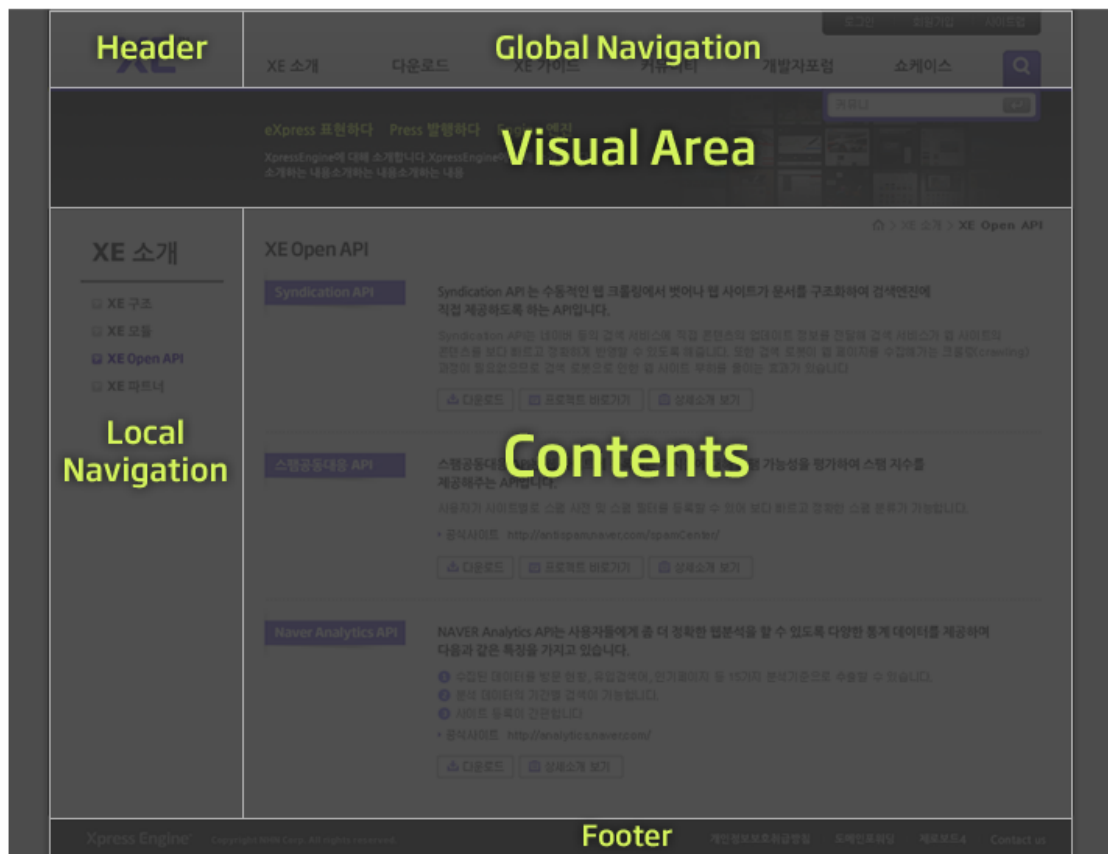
Header

Global Navigation

로그인 회원가입 사이트맵

XE

XE 소개 다운로드 XE 가이드 커뮤니티 개발자포럼 쇼케이스

Visual Area

eXpress 표현하다 Press 발행하다 Engine 엔진

XpressEngine에 대해 소개합니다.XpressEngine에 대해 소개하는 내용소개하는 내용소개하는 내용

XE 소개

XE 구조
XE 모듈
XE Open API
XE 파트너

Local Navigation

XE 소개 > XE Open API

XE Open API

Contents

Syndication API

Syndication API 는 수동적인 웹 크롤링에서 벗어나 웹 사이트가 문서를 구조화하여 검색엔진에 직접 제공하도록 하는 API입니다.

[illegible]

다운로드 프로젝트 바로가기 상세소개 보기

스팸공동대응 API

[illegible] 가능성을 평가하여 스팸 지수를 제공해주는 API입니다.

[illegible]

• 공식사이트 http://antispam.naver.com/spamCenter/

다운로드 프로젝트 바로가기 상세소개 보기

Naver Analytics API

NAVER Analytics API는 사용자들에게 좀 더 정확한 웹분석을 할 수 있도록 다양한 통계 데이터를 제공하여 다음과 같은 특징을 가지고 있습니다.

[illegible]

• 공식사이트 http://analytics.naver.com/

다운로드 상세소개 보기

Footer

Xpress Engine Copyright NHN Corp. All rights reserved. 개인정보보호취급방침 도메인회원 제로보드4 Contact us